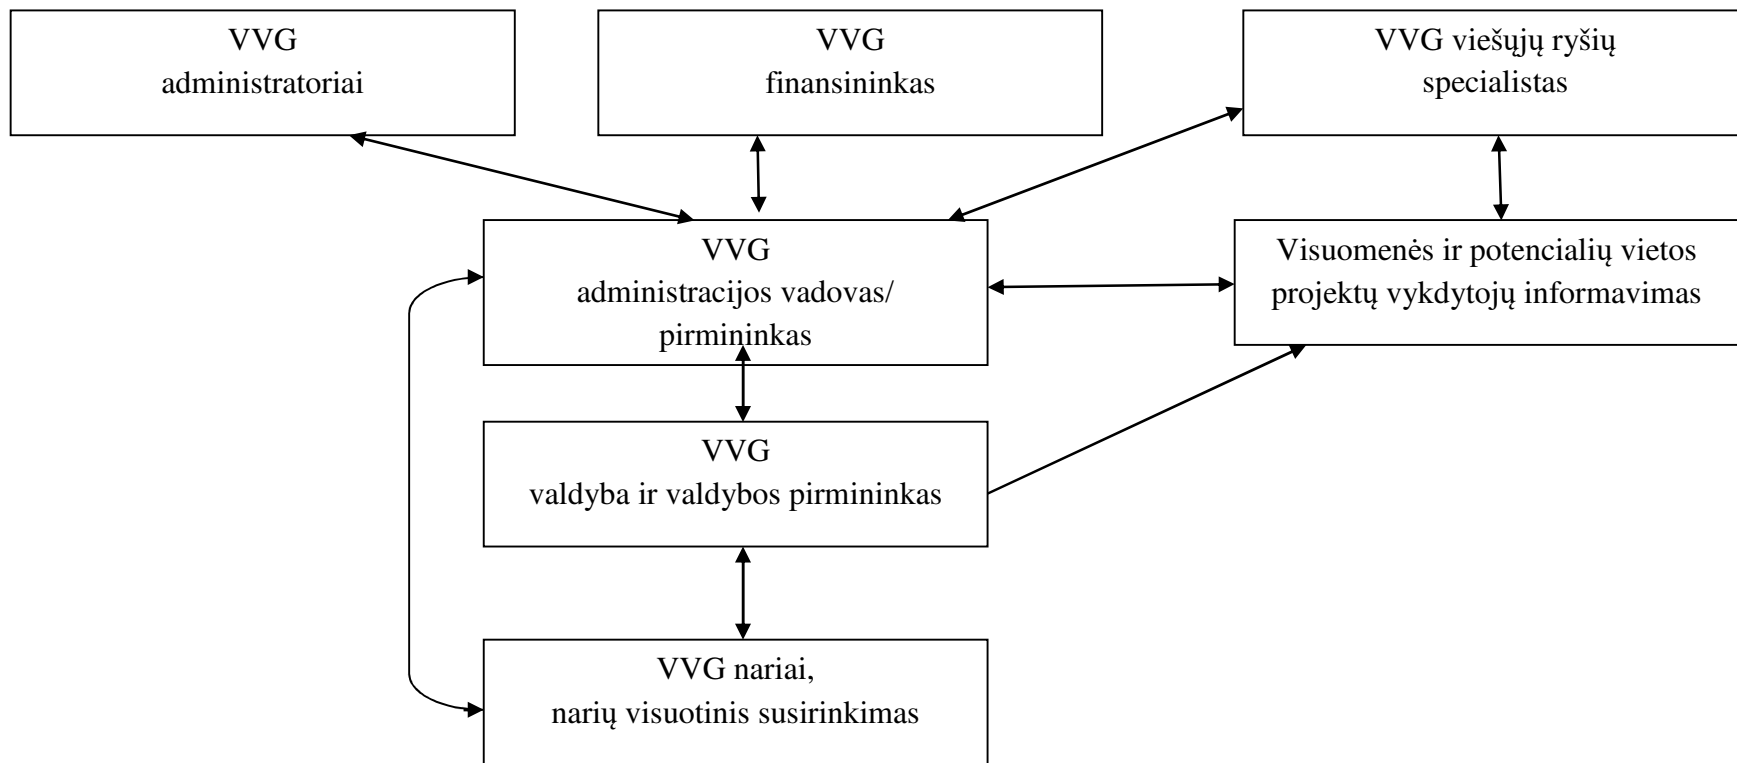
VVG administratoriai

VVG finansininkas

VVG viešųjų ryšių specialistas

VVG administracijos vadovas/ pirmininkas

Visuomenės ir potencialių vietos projektų vykdytojų informavimas

VVG valdyba ir valdybos pirmininkas

VVG nariai, narių visuotinis susirinkimas